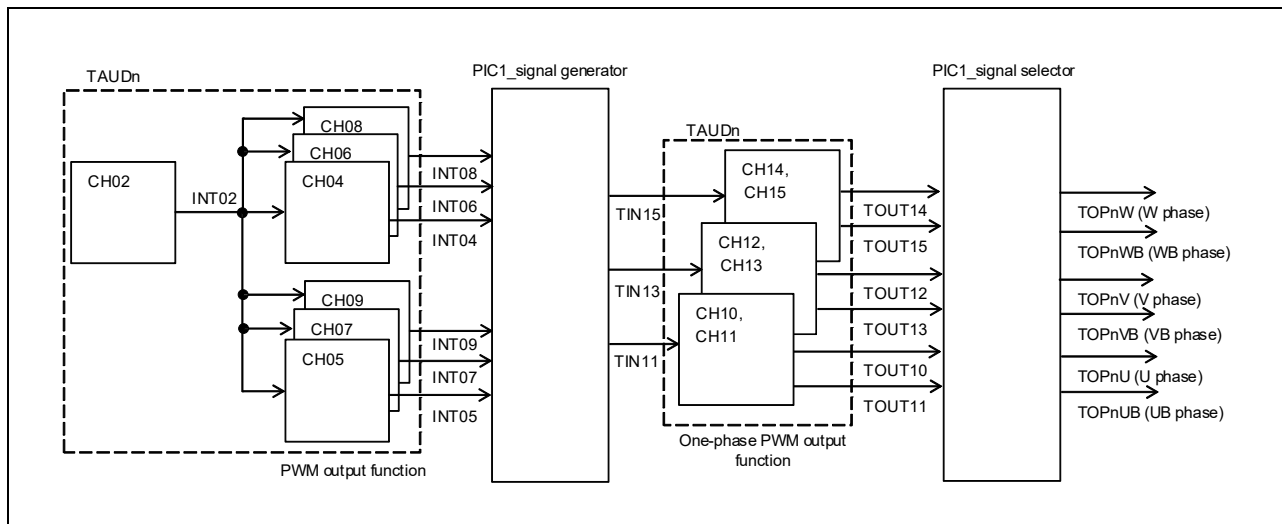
TAUDn

PIC1_signal generator

PIC1_signal selector

CH08

CH06

CH02

INT02

CH04

INT08

INT06

INT04

CH09

CH07

CH05

INT09

INT07

INT05

PWM output function

TAUDn

CH14, CH15

TIN15

CH12, CH13

TIN13

CH10, CH11

TIN11

One-phase PWM output function

TOUT14

TOUT15

TOUT12

TOUT13

TOUT10

TOUT11

TOPnW (W phase)

TOPnWB (WB phase)

TOPnV (V phase)

TOPnVB (VB phase)

TOPnU (U phase)

TOPnUB (UB phase)